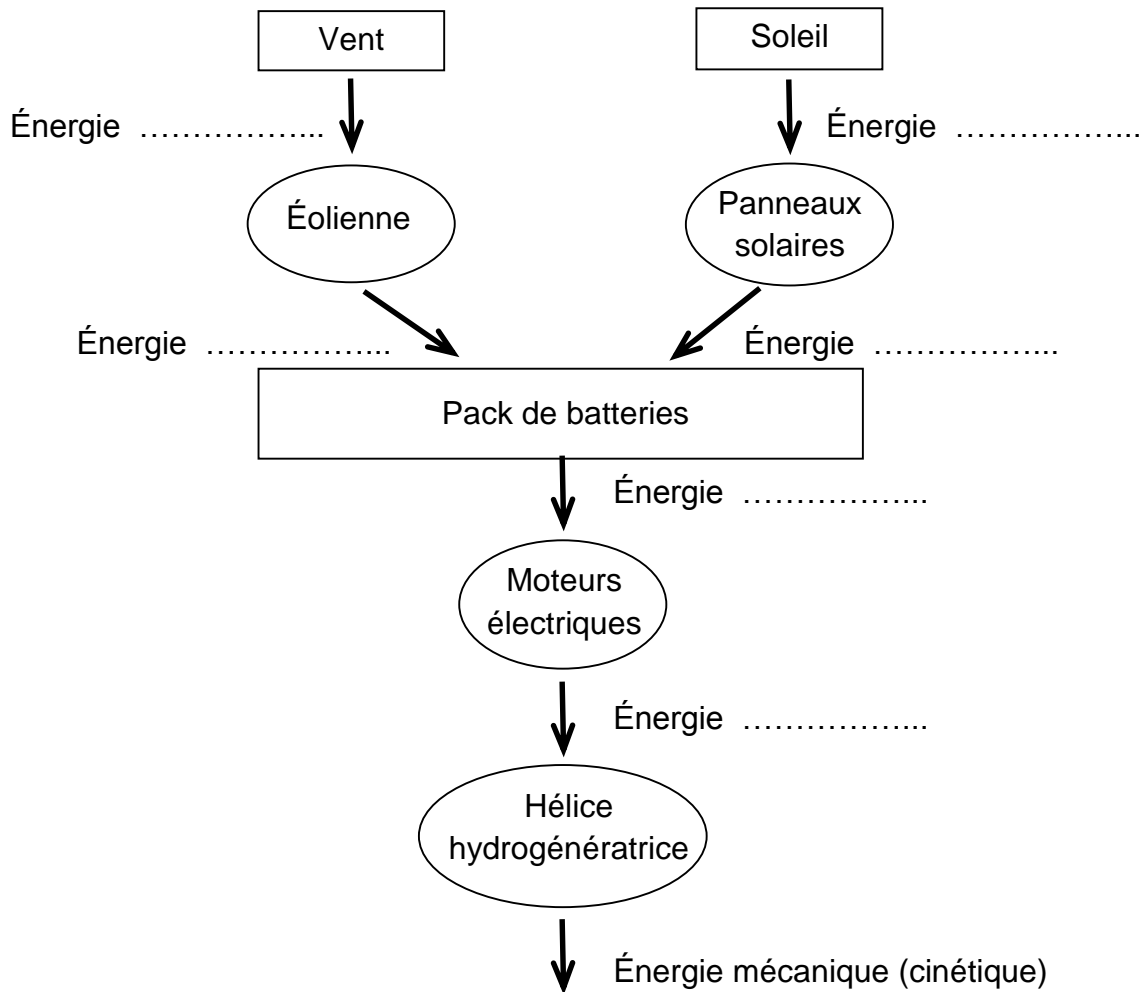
Vent

Soleil

Énergie ……………..

Énergie ……………..

Éolienne

Panneaux solaires

Énergie ……………..

Énergie ……………..

Pack de batteries

Énergie ……………..

Moteurs électriques

Énergie ……………..

Hélice hydrogénératrice

Énergie mécanique (cinétique)